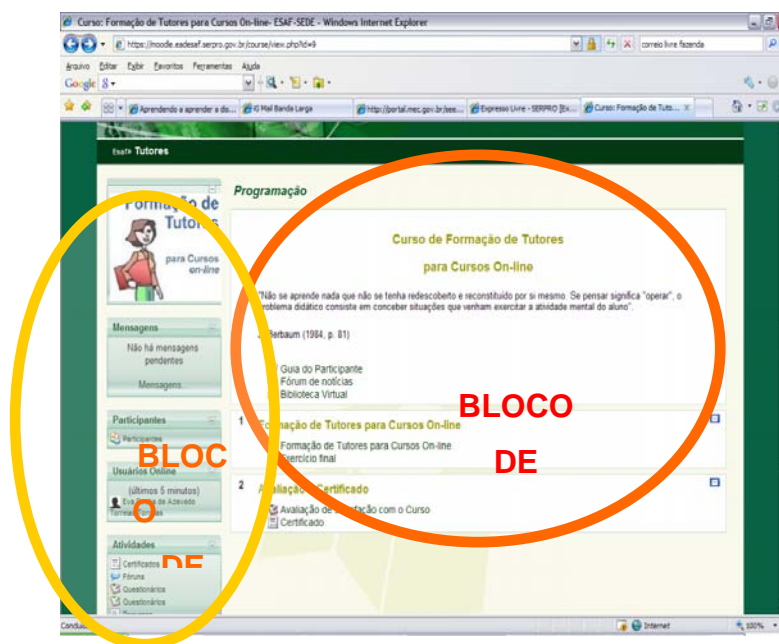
Curso: Formação de Tutores para Cursos On-line- ESAF-SEDE - Windows Internet Explorer

https://moodle.eadesaf.serpro.gov.br/course/view.php?id=9

correio livre fazenda

Arquivo Editar Exibir Favoritos Ferramentas Ajuda

Google

Aprendendo a aprender a do... | IG Mail Banda Larga | http://portal.mec.gov.br/see... | Expresso Livre - SERPRO [Ex... | Curso: Formação de Tuto...

Esaf» Tutores

Formação de Tutores para Cursos on-line

Mensagens

Não há mensagens pendentes

Mensagens...

Participantes

Participantes

Usuários Online

(últimos 5 minutos)

Eva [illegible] de Azevedo

Terreza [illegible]

Atividades

Certificados

Fóruns

Questionários

Questionários

BLOC

O

DE

Programação

Curso de Formação de Tutores

para Cursos On-line

"Não se aprende nada que não se tenha redescoberto e reconstituído por si mesmo. Se pensar significa "operar", o problema didático consiste em conceber situações que venham exercitar a atividade mental do aluno".

Berbaum (1984, p. 81)

Guia do Participante

Fórum de notícias

Biblioteca Virtual

1 Formação de Tutores para Cursos On-line

Formação de Tutores para Cursos On-line

Exercício final

2 Avaliação e Certificado

Avaliação de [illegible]ação com o Curso

Certificado

BLOCO

DE

Concluí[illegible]

Internet

100%